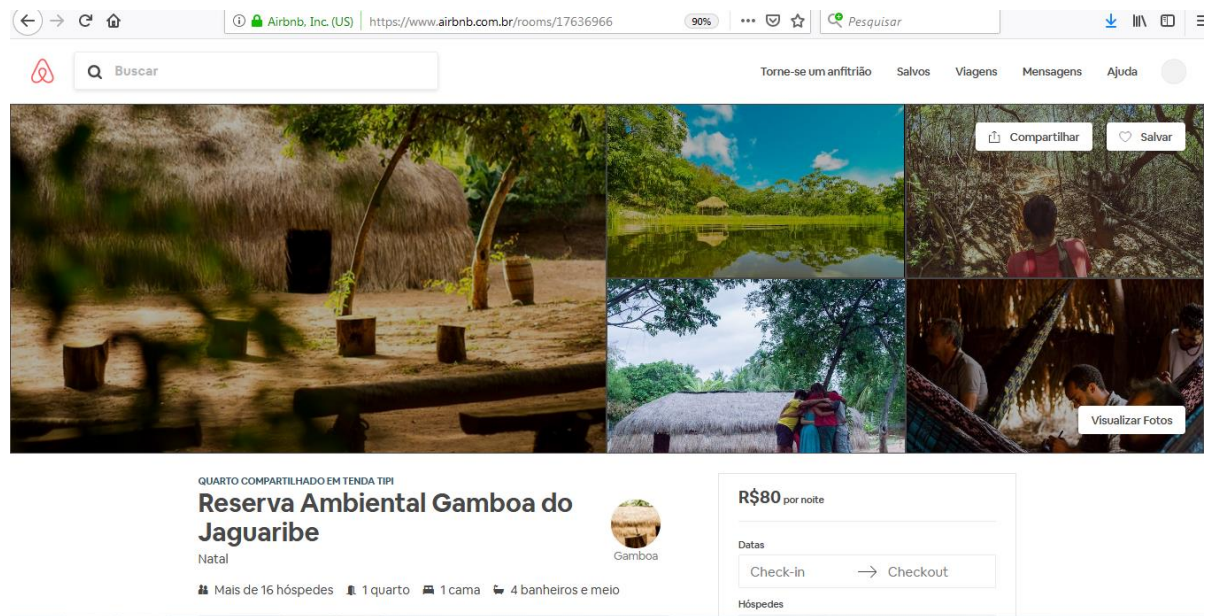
Airbnb, Inc. (US) | https://www.airbnb.com.br/rooms/17636966 90% Pesquisar

Buscar

Torne-se um anfitrião Salvos Viagens Mensagens Ajuda

Compartilhar Salvar

Visualizar Fotos

QUARTO COMPARTILHADO EM TENDA TIPI

Reserva Ambiental Gamboa do Jaguaribe

Natal

Gamboa

Mais de 16 hóspedes 1 quarto 1 cama 4 banheiros e meio

R$80 por noite

Datas

Check-in → Checkout

Hóspedes